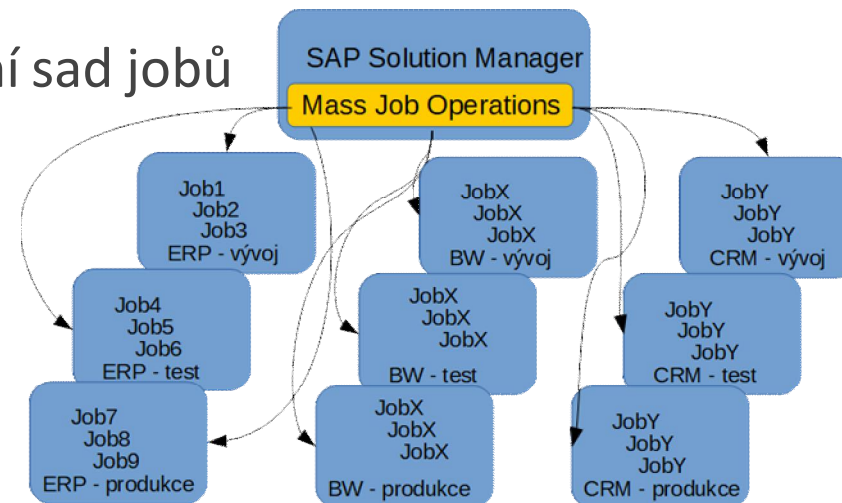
ní sad jobů

SAP Solution Manager
Mass Job Operations

Job1
Job2
Job3
ERP - vývoj

JobX
JobX
JobX
BW - vývoj

JobY
JobY
JobY
CRM - vývoj

Job4
Job5
Job6
ERP - test

JobX
JobX
JobX
BW - test

JobY
JobY
JobY
CRM - test

Job7
Job8
Job9
ERP - produkce

JobX
JobX
JobX
BW - produkce

JobY
JobY
JobY
CRM - produkce